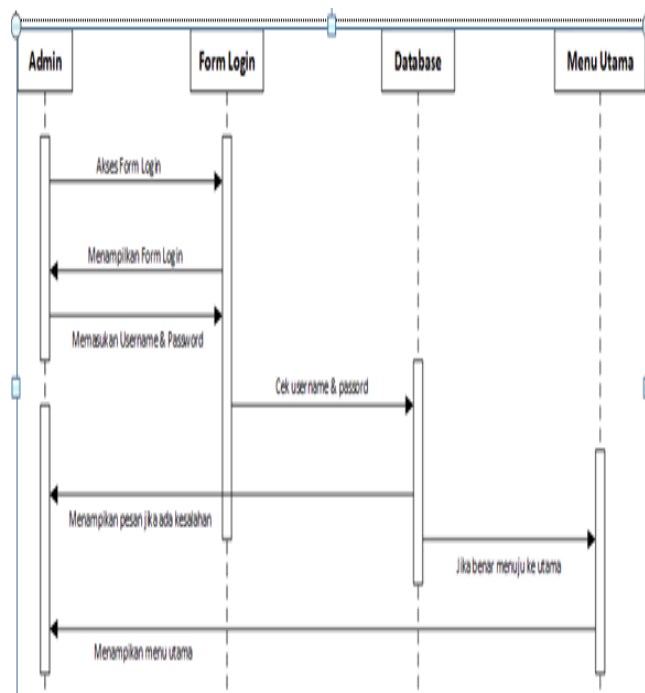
Admin

Form Login

Database

Menu Utama

Akses Form Login

Menampilkan Form Login

Memasukan Username & Password

Cek user name & passord

Menampilkan pesan jika ada kesalahan

Jika benar menuju ke utama

Menampikan menu utama